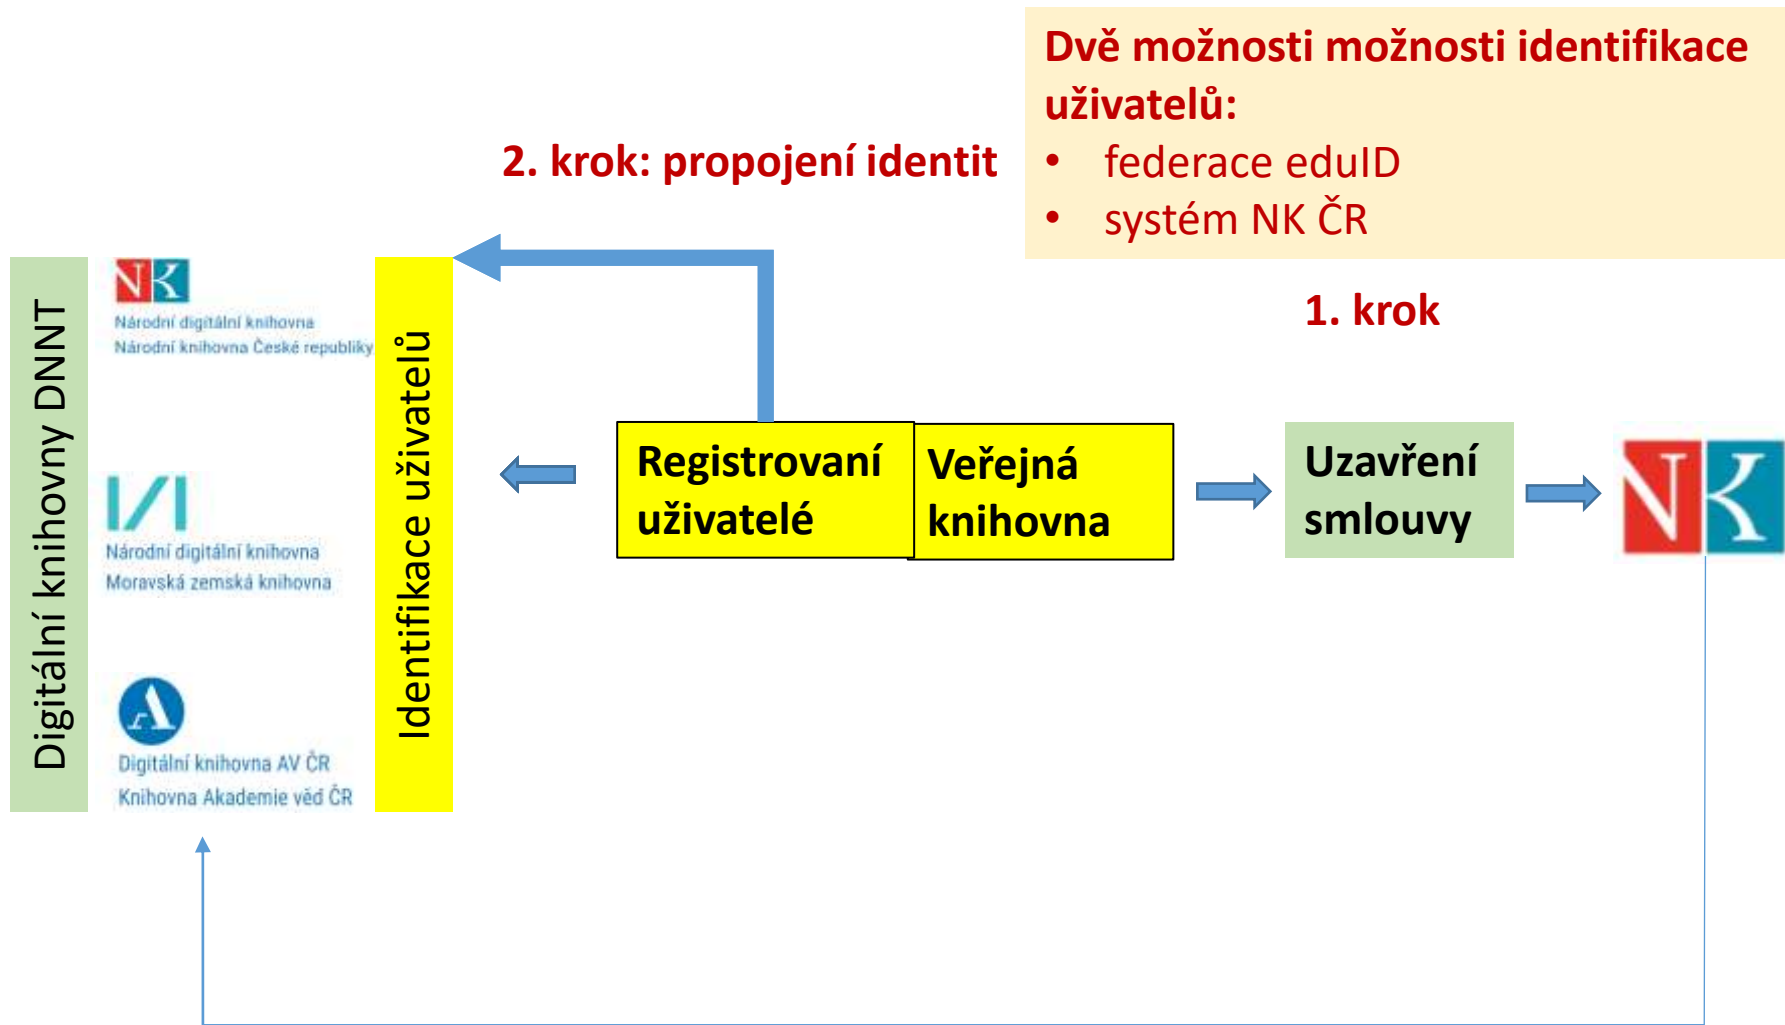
Dvě možnosti možnosti identifikace uživatelů:
• federace eduID
• systém NK ČR

2. krok: propojení identit

1. krok

Digitální knihovny DNNT

NK
Národní digitální knihovna
Národní knihovna České republiky

Národní digitální knihovna
Moravská zemská knihovna

Digitální knihovna AV ČR
Knihovna Akademie věd ČR

Identifikace uživatelů

Registrovaní uživatelé

Veřejná knihovna

Uzavření smlouvy

NK